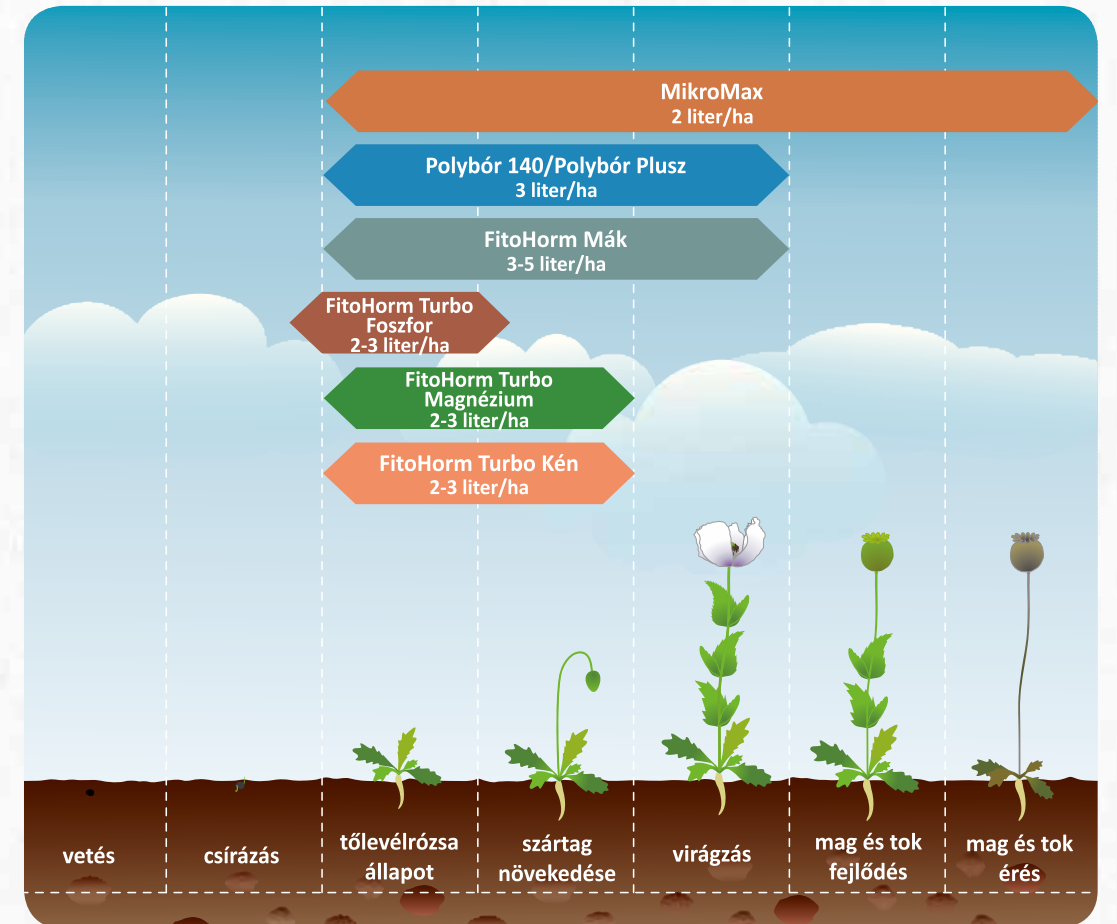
MikroMax
2 liter/ha

Polybór 140/Polybór Plusz
3 liter/ha

FitoHorm Mák
3-5 liter/ha

FitoHorm Turbo Foszfor
2-3 liter/ha

FitoHorm Turbo Magnézium
2-3 liter/ha

FitoHorm Turbo Kén
2-3 liter/ha

vetés

csírázás

tőlevélrózsa állapot

szártag növekedése

virágzás

mag és tok fejlődés

mag és tok érés